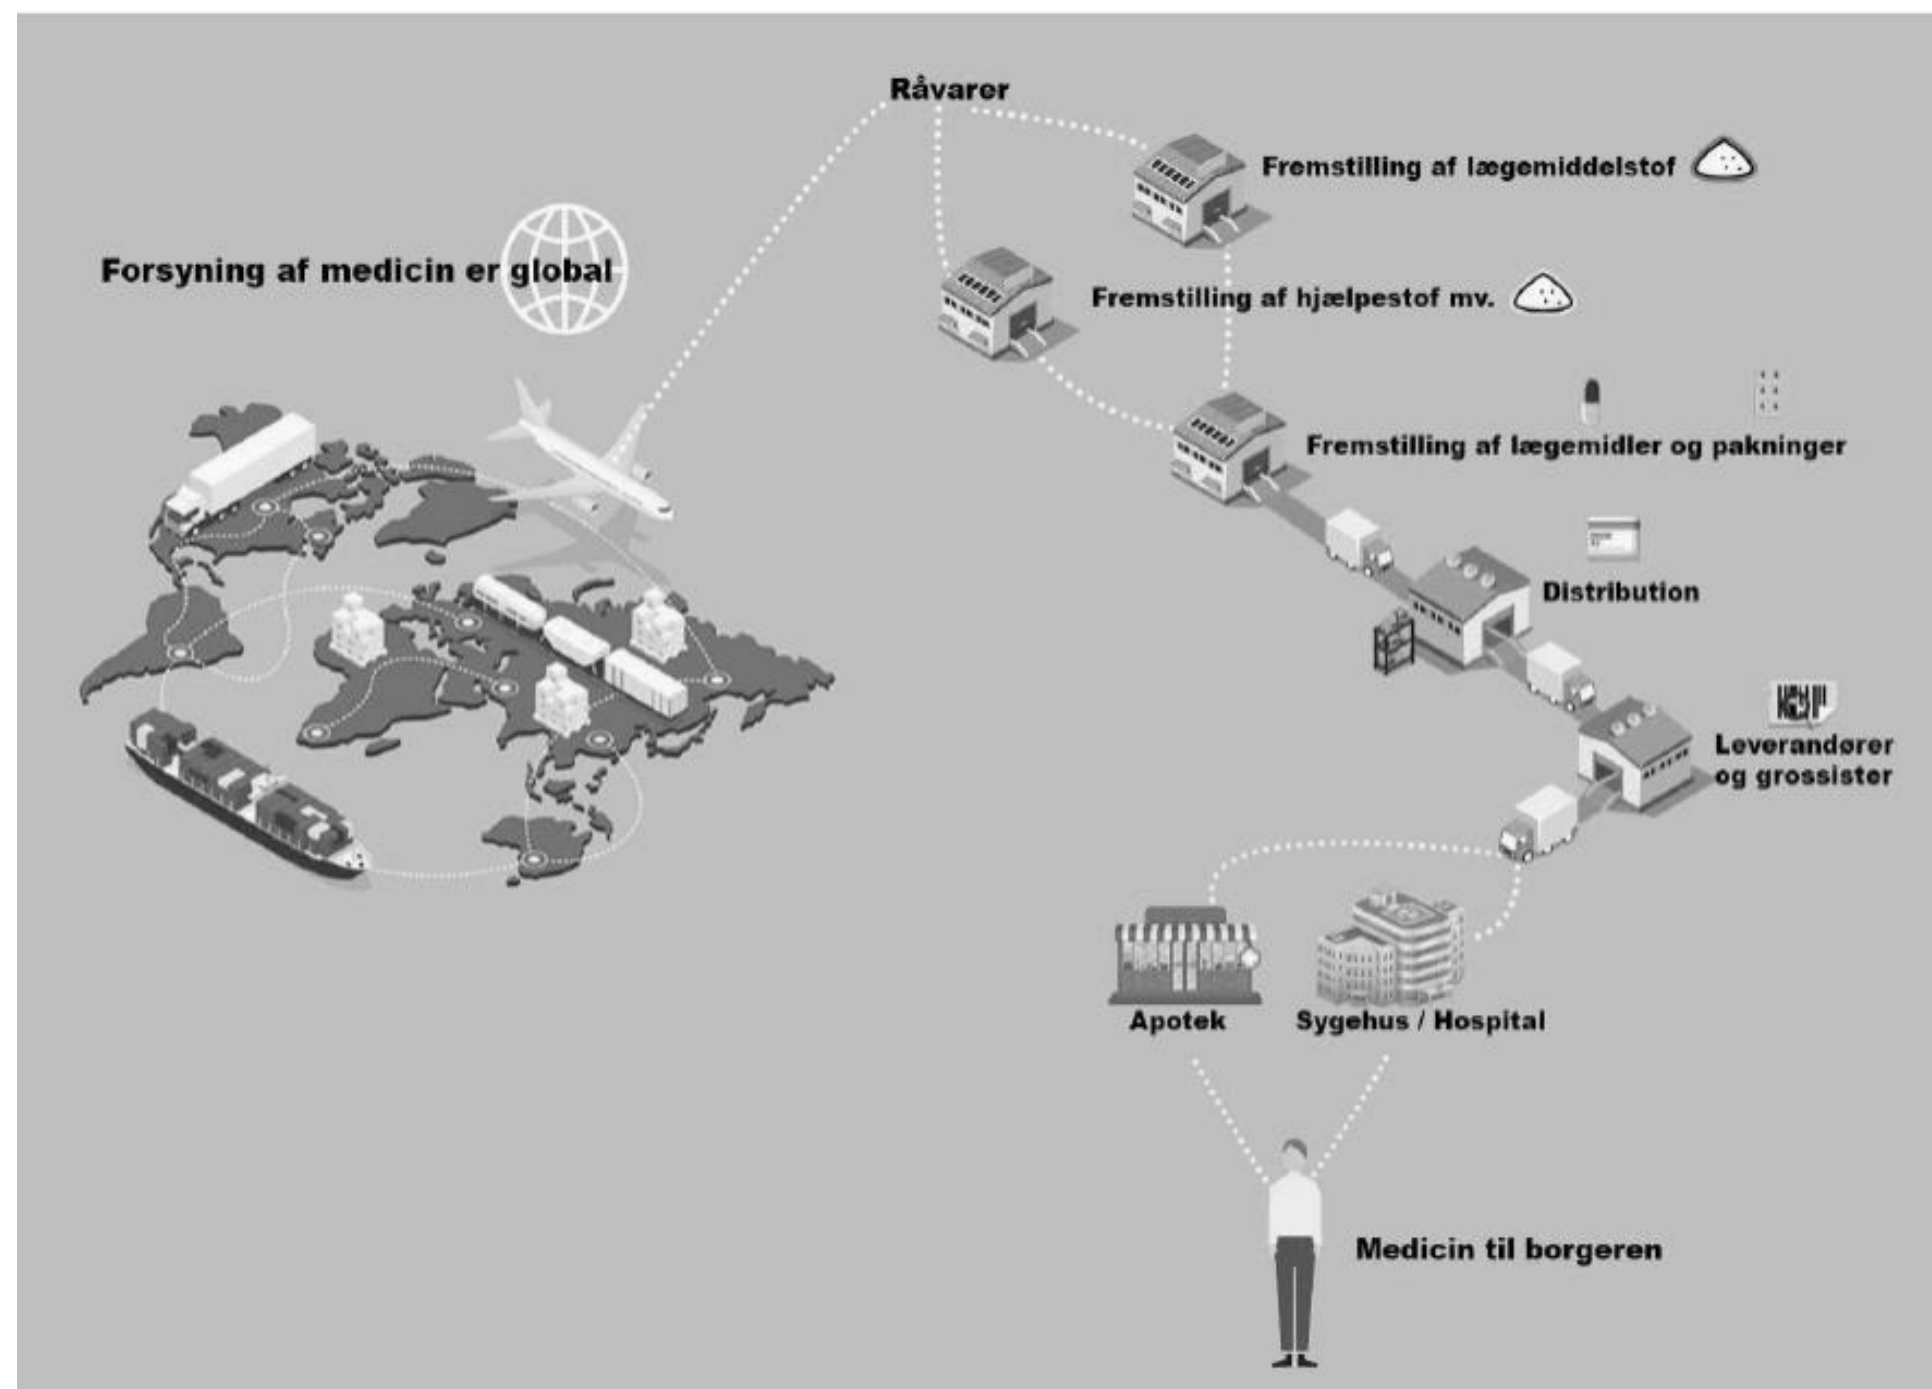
Råvarer

Fremstilling af lægemiddelstof

Forsyning af medicin er global

Fremstilling af hjælpestof mv.

Fremstilling af lægemidler og pakninger

Distribution

Leverandører og grossister

Apotek

Sygehus / Hospital

Medicin til borgeren